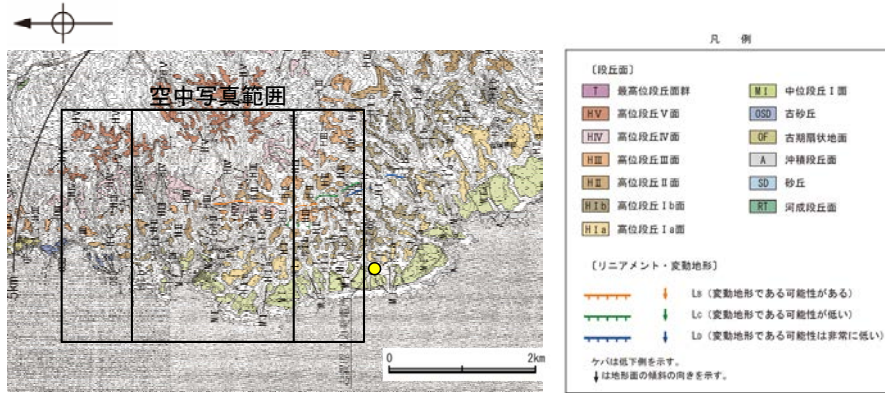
空中写真範囲

5km

0 2km

凡 例

〔段丘面〕

| | | | |
|---|---|---|---|
| T | 最高位段丘面群 | MI | 中位段丘Ⅰ面 |
| HV | 高位段丘Ⅴ面 | OSD | 古砂丘 |
| HIV | 高位段丘Ⅳ面 | OF | 古期扇状地面 |
| HIII | 高位段丘Ⅲ面 | A | 沖積段丘面 |
| HII | 高位段丘Ⅱ面 | SD | 砂丘 |
| HIb | 高位段丘Ⅰb面 | RT | 河成段丘面 |
| HIa | 高位段丘Ⅰa面 | | |

〔リニアメント・変動地形〕

LB（変動地形である可能性がある）

LC（変動地形である可能性が低い）

LD（変動地形である可能性は非常に低い）

ケバは低下側を示す。

↓は地形面の傾斜の向きを示す。